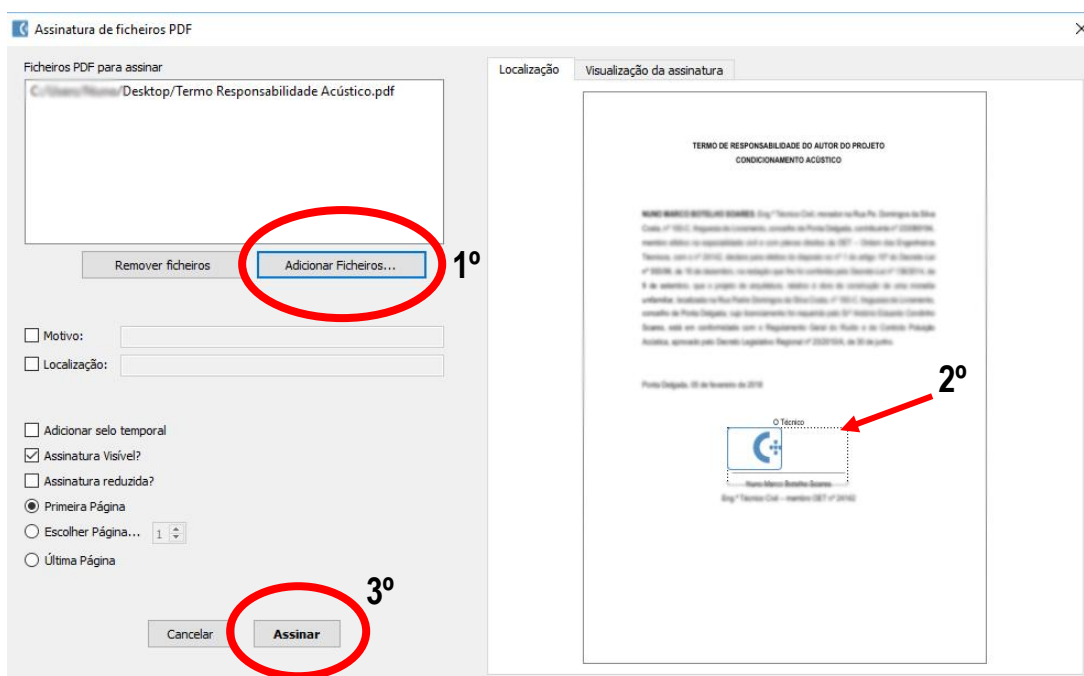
Assinatura de ficheiros PDF

Ficheiros PDF para assinar

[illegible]/Desktop/Termo Responsabilidade Acústico.pdf

Remover ficheiros

Adicionar Ficheiros...

1º

Motivo:

Localização:

Adicionar selo temporal

Assinatura Visível?

Assinatura reduzida?

Primeira Página

Escolher Página... 1

Última Página

3º

Cancelar

Assinar

Localização

Visualização da assinatura

TERMO DE RESPONSABILIDADE DO AUTOR DO PROJETO
CONDICIONAMENTO ACÚSTICO

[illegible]

Ponta Delgada, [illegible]

2º

O Técnico

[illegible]

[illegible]